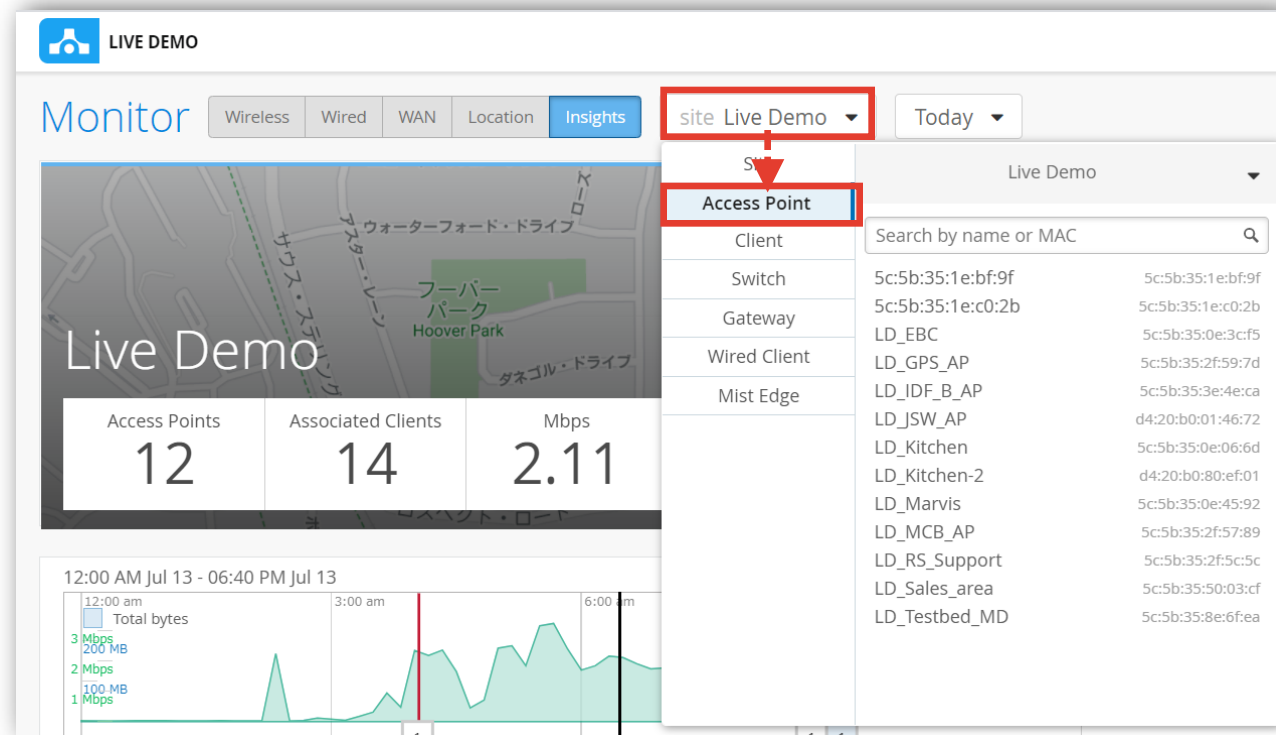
LIVE DEMO

Monitor

Wireless | Wired | WAN | Location | Insights

site Live Demo

Today

ウォーターフォード・ドライブ
アスター・レーン
サウス・スプリング
フーバー パーク
Hoover Park
ダネゴル・ドライブ
プロスペクト・ロード

Live Demo

| Access Points | Associated Clients | Mbps |
|---|---|---|
| 12 | 14 | 2.11 |

Site
Access Point
Client
Switch
Gateway
Wired Client
Mist Edge

Live Demo

Search by name or MAC

| | |
|---|---|
| 5c:5b:35:1e:bf:9f | 5c:5b:35:1e:bf:9f |
| 5c:5b:35:1e:c0:2b | 5c:5b:35:1e:c0:2b |
| LD_EBC | 5c:5b:35:0e:3c:f5 |
| LD_GPS_AP | 5c:5b:35:2f:59:7d |
| LD_IDF_B_AP | 5c:5b:35:3e:4e:ca |
| LD_JSW_AP | d4:20:b0:01:46:72 |
| LD_Kitchen | 5c:5b:35:0e:06:6d |
| LD_Kitchen-2 | d4:20:b0:80:ef:01 |
| LD_Marvis | 5c:5b:35:0e:45:92 |
| LD_MCB_AP | 5c:5b:35:2f:57:89 |
| LD_RS_Support | 5c:5b:35:2f:5c:5c |
| LD_Sales_area | 5c:5b:35:50:03:cf |
| LD_Testbed_MD | 5c:5b:35:8e:6f:ea |

12:00 AM Jul 13 - 06:40 PM Jul 13

12:00 am
3:00 am
6:00 am
Total bytes
3 Mbps
200 MB
2 Mbps
100 MB
1 Mbps
1